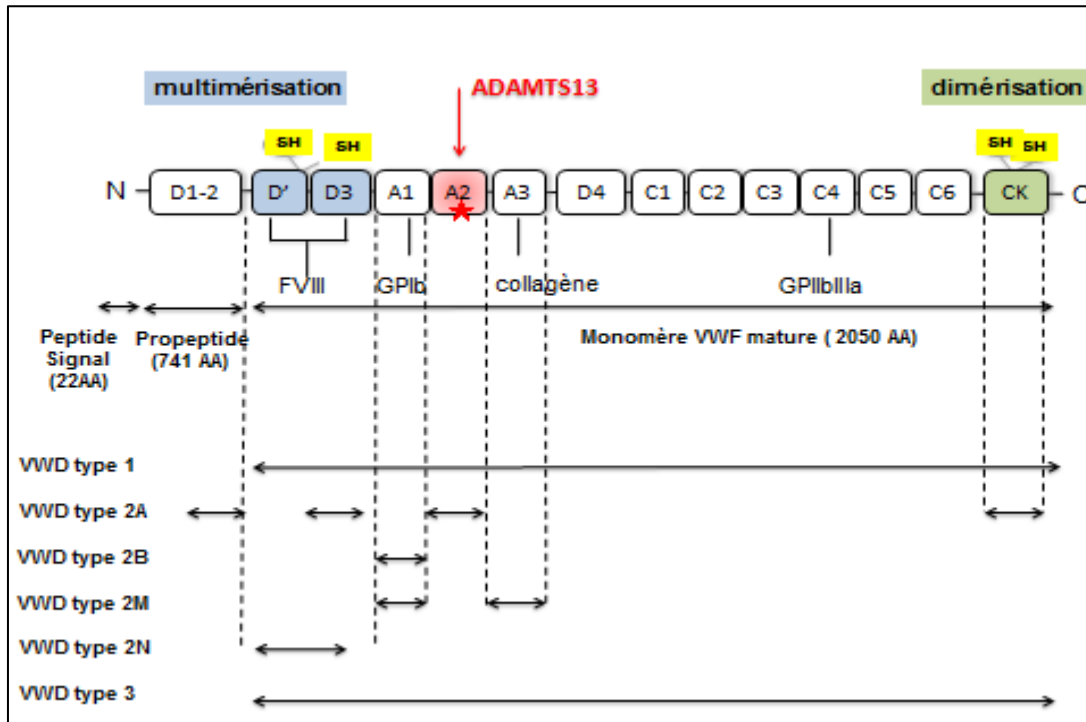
multimérisation

ADAMTS13

dimérisation

SH SH SH SH

N D1-2 D' D3 A1 A2 A3 D4 C1 C2 C3 C4 C5 C6 CK C

FVIII GPIb collagène GPIIbIIIa

Peptide Signal (22AA)

Propeptide (741 AA)

Monomère VWF mature ( 2050 AA)

VWD type 1

VWD type 2A

VWD type 2B

VWD type 2M

VWD type 2N

VWD type 3